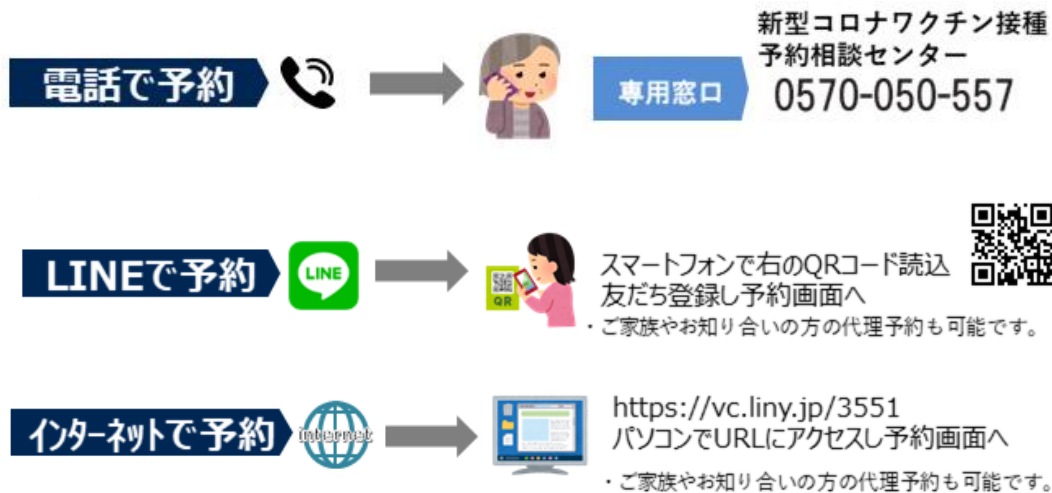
電話で予約

専用窓口

新型コロナワクチン接種予約相談センター
0570-050-557

LINEで予約

LINE

QR

スマートフォンで右のQRコード読込
友だち登録し予約画面へ

・ご家族やお知り合いの方の代理予約も可能です。

インターネットで予約

internet

https://vc.liny.jp/3551
パソコンでURLにアクセスし予約画面へ

・ご家族やお知り合いの方の代理予約も可能です。